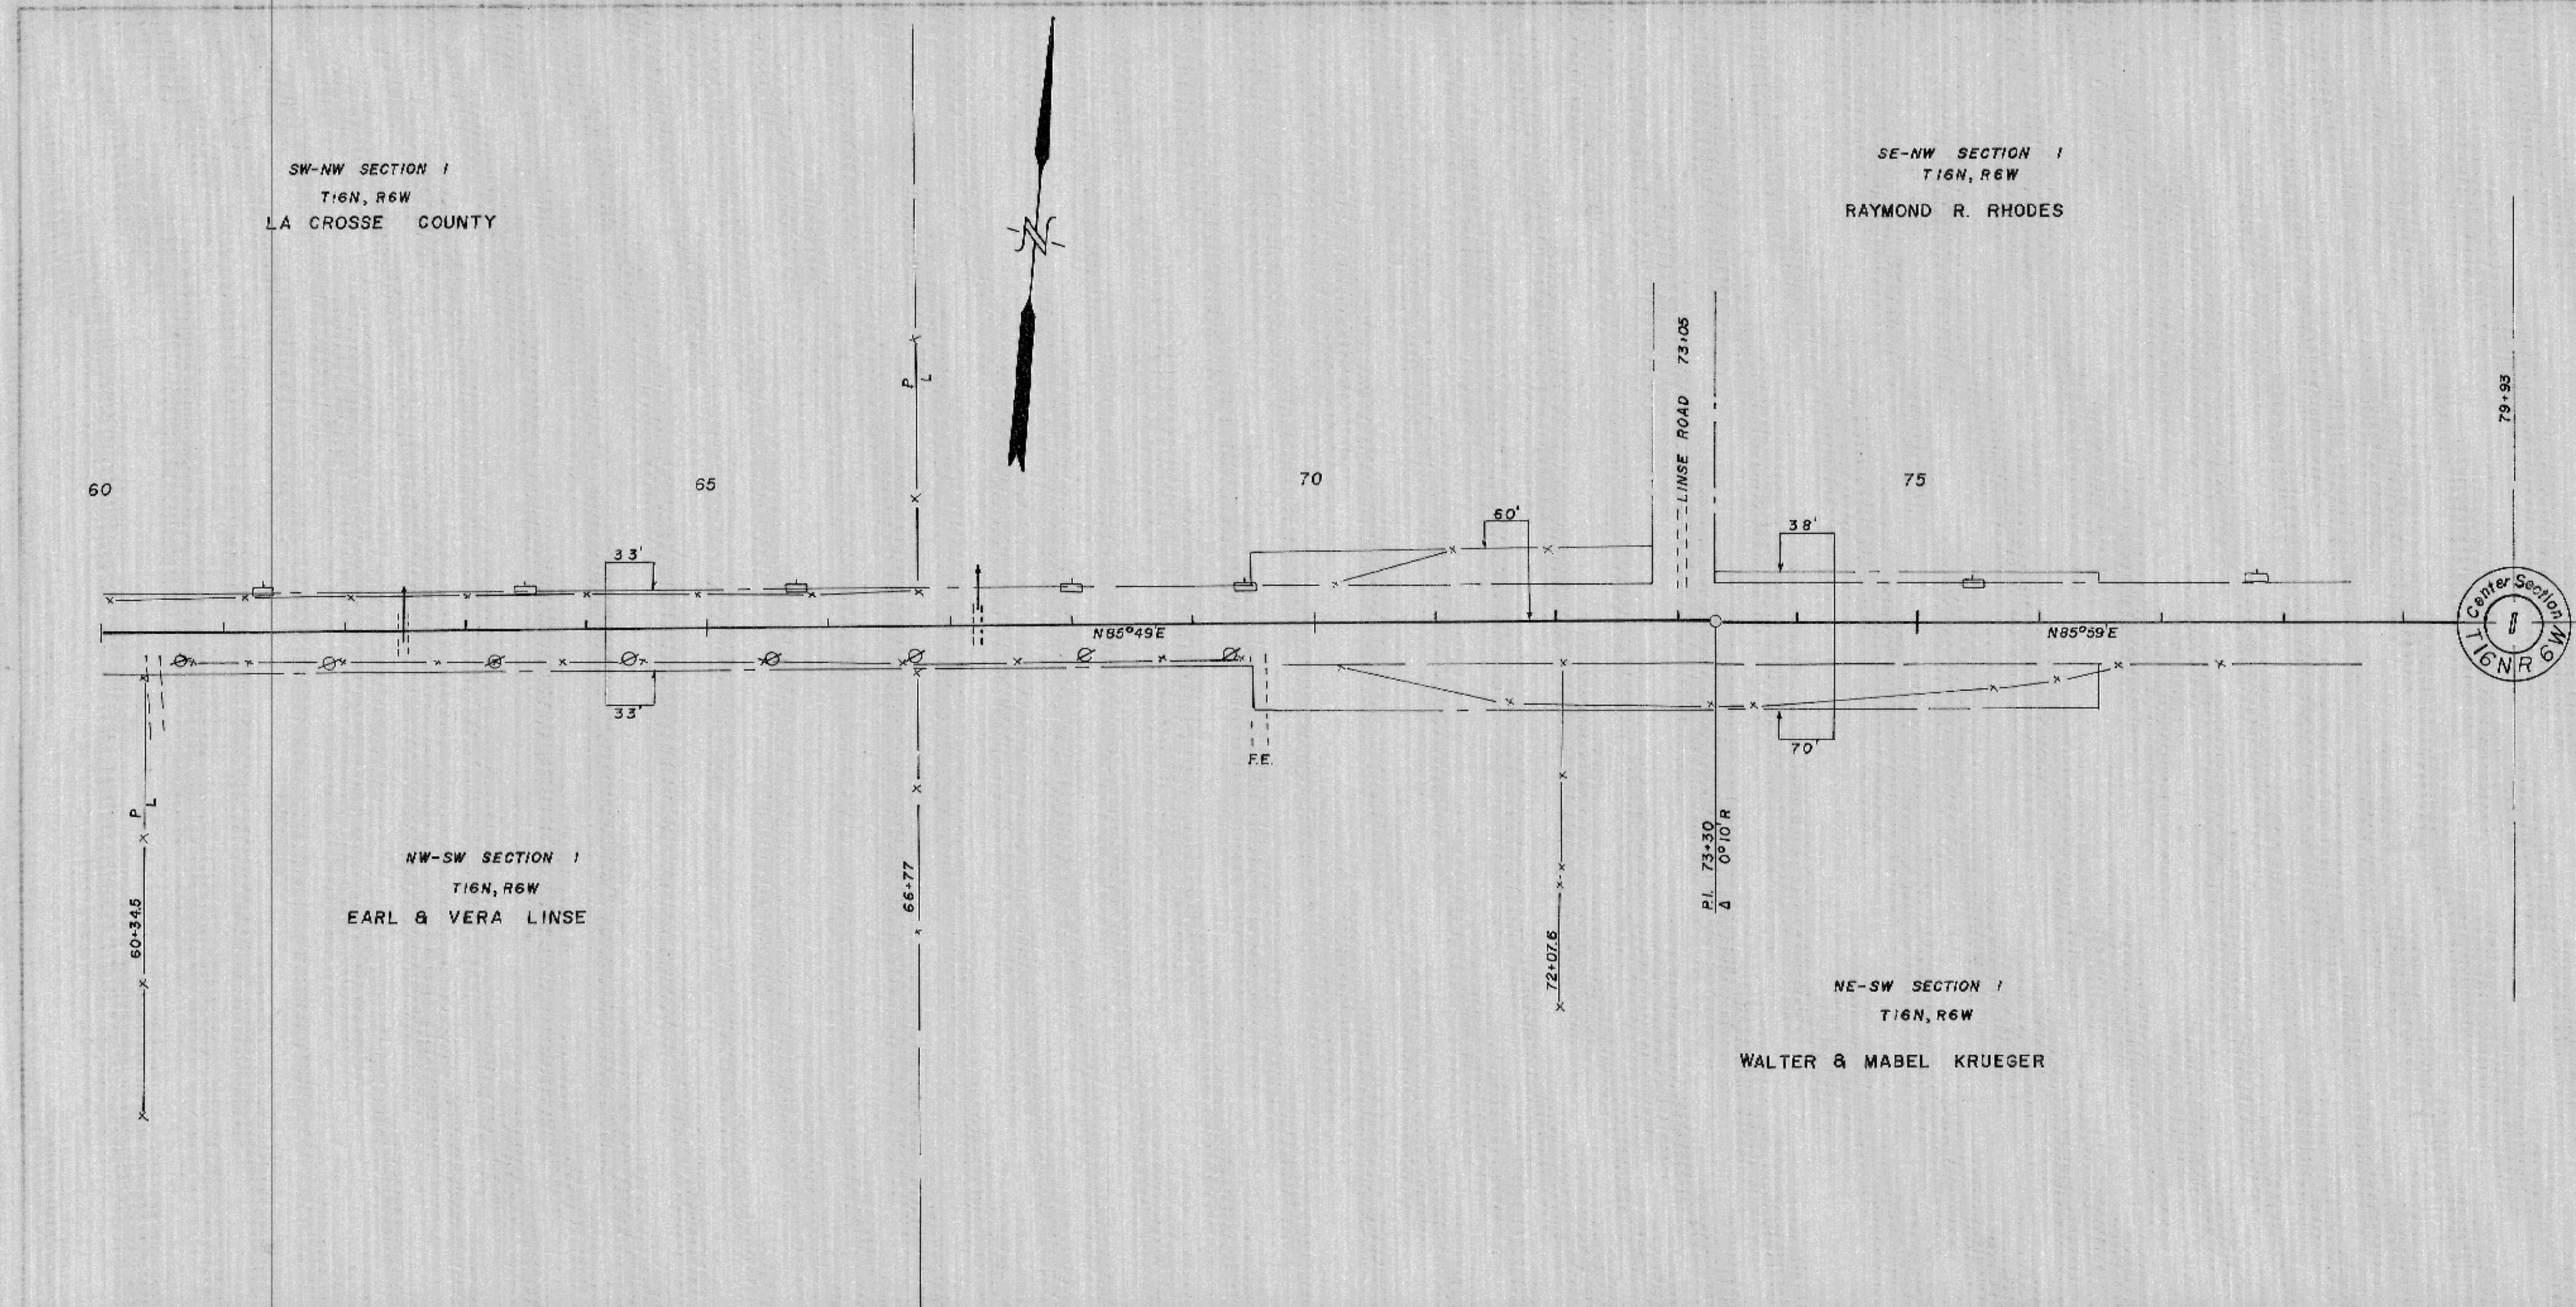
SW-NW SECTION 1
T16N, R6W
LA CROSSE COUNTY

N

SE-NW SECTION 1
T16N, R6W
RAYMOND R. RHODES

P
L

LINSE ROAD 73+05

79+93

60

65

70

75

60'

33'

38'

N85°49'E

N85°59'E

Center Section 1
T16N R6W

33'

70'

F.E.

P
L

NW-SW SECTION 1
T16N, R6W
EARL & VERA LINSE

60+34.5

66+77

72+07.6

P.I. 73+30
Δ 0°10' R

NE-SW SECTION 1
T16N, R6W
WALTER & MABEL KRUEGER